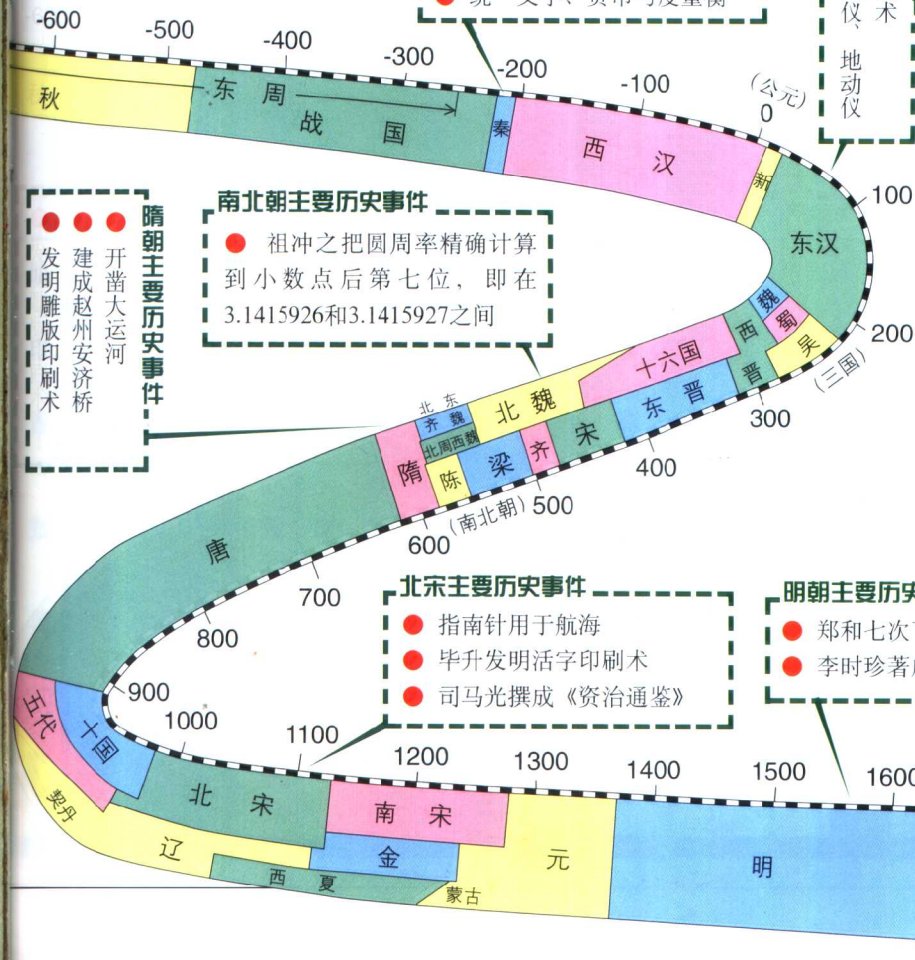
-600 -500 -400 -300 -200 -100 (公元) 0 100 200 300 400 500 600 700 800 900 1000 1100 1200 1300 1400 1500 1600

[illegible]统一文字、货币与度量衡

仪、术
地动仪

秋
东周
战国
秦
西汉
新
东汉
魏
蜀
吴
(三国)
西晋
十六国
东晋
北魏
东魏
北齐
西魏
北周
宋
齐
梁
陈
隋
(南北朝)
唐
五代
十国
北宋
契丹
辽
西夏
南宋
金
蒙古
元
明

隋朝主要历史事件
开凿大运河
建成赵州安济桥
发明雕版印刷术

南北朝主要历史事件
祖冲之把圆周率精确计算到小数点后第七位，即在3.1415926和3.1415927之间

北宋主要历史事件
指南针用于航海
毕升发明活字印刷术
司马光撰成《资治通鉴》

明朝主要历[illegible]
郑和七次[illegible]
李时珍著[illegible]